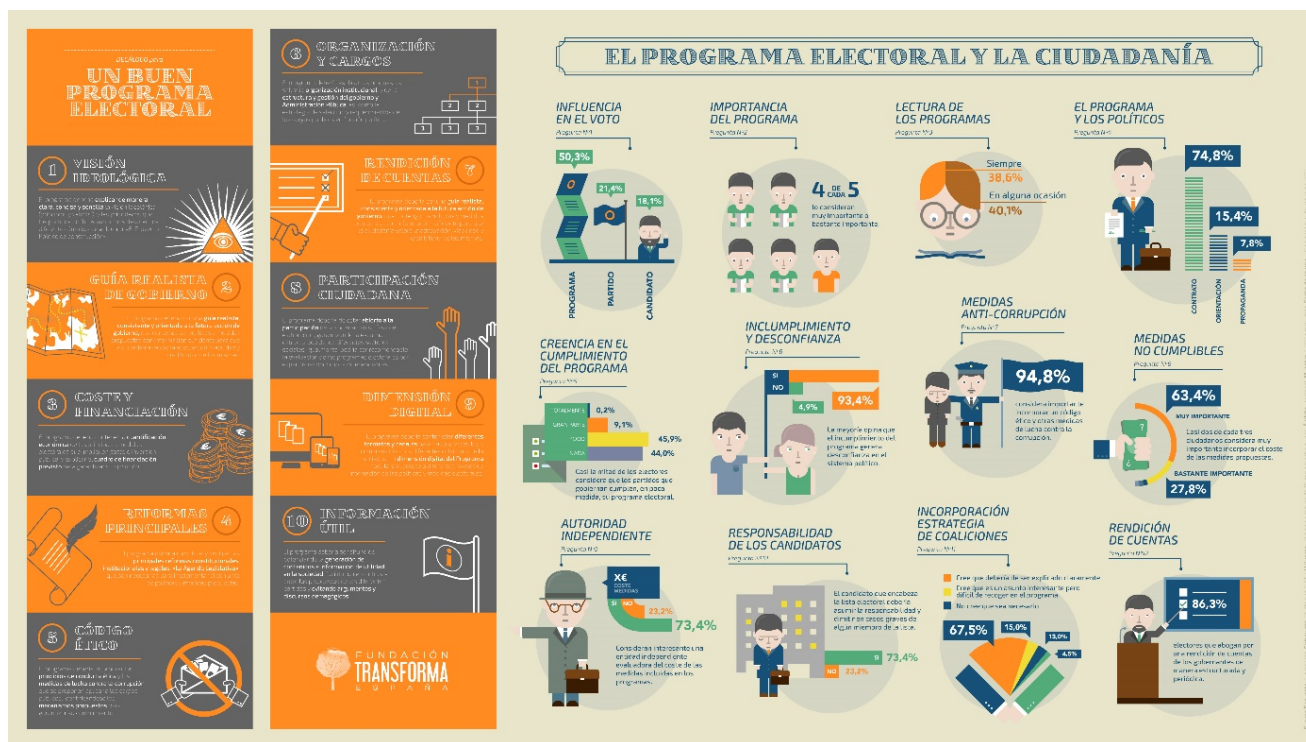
DECÁLOGO PARA
UN BUEN PROGRAMA ELECTORAL

1 VISIÓN IDEOLÓGICA

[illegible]

GUÍA REALISTA DE GOBIERNO 2

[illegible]

3 COSTE Y FINANCIACIÓN

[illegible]

REFORMAS PRINCIPALES 4

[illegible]

5 CÓDIGO ÉTICO

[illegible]

6 ORGANIZACIÓN Y CARGOS

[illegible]

RENDICIÓN DE CUENTAS 7

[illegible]

8 PARTICIPACIÓN CIUDADANA

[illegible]

DIMENSIÓN DIGITAL 9

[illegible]

10 INFORMACIÓN ÚTIL

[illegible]

FUNDACIÓN TRANSFORMA ESPAÑA

EL PROGRAMA ELECTORAL Y LA CIUDADANÍA

INFLUENCIA EN EL VOTO
Pregunta Nº1
50,3%
21,4%
18,1%
PROGRAMA
PARTIDO
CANDIDATO

IMPORTANCIA DEL PROGRAMA
Pregunta Nº2
4 DE CADA 5
lo considera muy importante o bastante importante.

LECTURA DE LOS PROGRAMAS
Pregunta Nº3
Siempre
38,6%
En alguna ocasión
40,1%

EL PROGRAMA Y LOS POLÍTICOS
Pregunta Nº4
74,8%
15,4%
7,8%
CONTRATO
ORIENTACIÓN
PROPAGANDA

CREENCIA EN EL CUMPLIMIENTO DEL PROGRAMA
Pregunta Nº5
0,2%
9,1%
45,9%
44,0%
Casi la mitad de los electores considera que los partidos que gobiernan cumplen, en poca medida, su programa electoral.

INCUMPLIMIENTO Y DESCONFIANZA
Pregunta Nº6
SI
NO
4,9%
93,4%
La mayoría opina que el incumplimiento del programa genera desconfianza en el sistema político.

MEDIDAS ANTI-CORRUPCIÓN
Pregunta Nº7
94,8%
considera importante incorporar un código ético y otras medidas de lucha contra la corrupción.

MEDIDAS NO CUMPLIBLES
Pregunta Nº8
63,4%
MUY IMPORTANTE
Los dos de cada tres ciudadanos considera muy importante incorporar el coste de las medidas propuestas.
BASTANTE IMPORTANTE
27,8%

AUTORIDAD INDEPENDIENTE
Pregunta Nº9
X€ COSTE MEDIDAS
SI
NO
23,2%
73,4%
Considera interesante una entidad independiente evaluadora del coste de las medidas incluidas en los programas.

RESPONSABILIDAD DE LOS CANDIDATOS
Pregunta Nº10
El candidato que encabeza la lista electoral debe asumir la responsabilidad y dimitir en casos graves de algún miembro de la lista.
SI
73,4%
NO
23,2%

INCORPORACIÓN ESTRATEGIA DE COALICIONES
Pregunta Nº11
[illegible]
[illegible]
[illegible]
67,5%
15,0%
15,0%
4,5%

RENDICIÓN DE CUENTAS
Pregunta Nº12
86,3%
electores que abogan por una rendición de cuentas de los gobernantes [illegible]